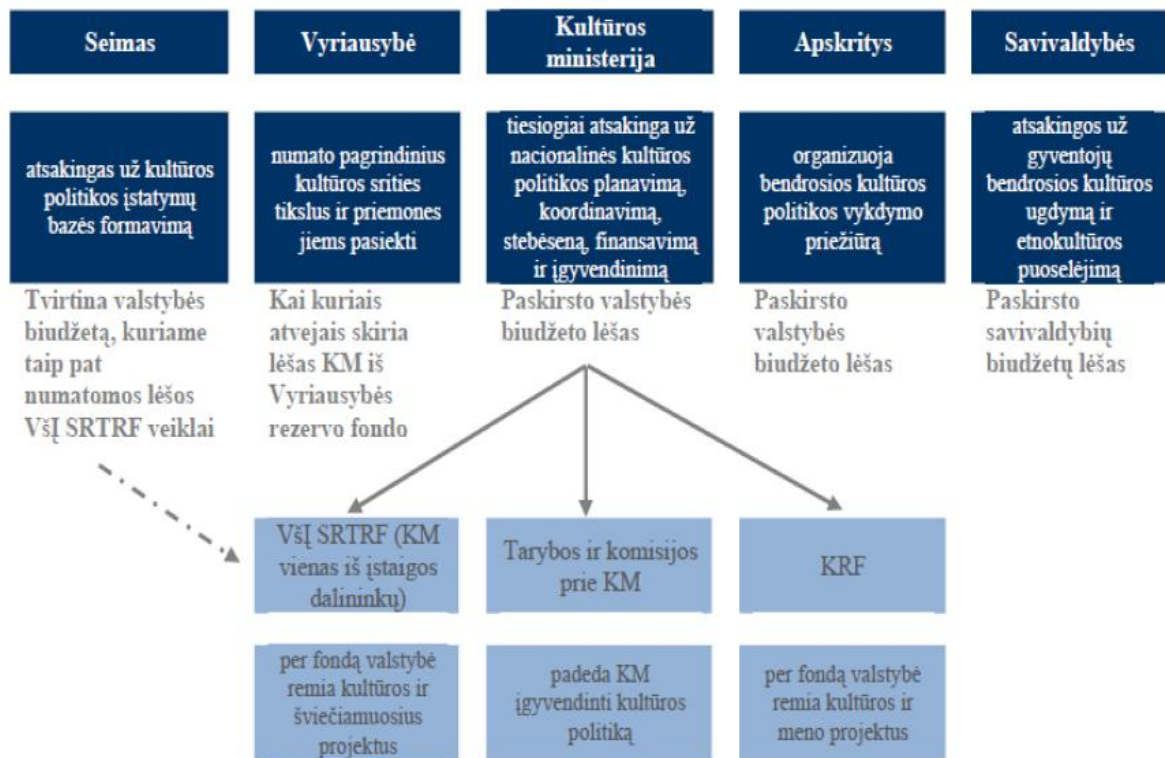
Seimas

atsakingas už kultūros politikos įstatymų bazės formavimą

Tvirtina valstybės biudžetą, kuriame taip pat numatomos lėšos VšĮ SRTRF veiklai

Vyriausybė

numato pagrindinius kultūros srities tikslus ir priemones jiems pasiekti

Kai kuriais atvejais skiria lėšas KM iš Vyriausybės rezervo fondo

Kultūros ministerija

tiesiogiai atsakinga už nacionalinės kultūros politikos planavimą, koordinavimą, stebėseną, finansavimą ir įgyvendinimą

Paskirsto valstybės biudžeto lėšas

Apskritys

organizuoja bendrosios kultūros politikos vykdymo priežiūrą

Paskirsto valstybės biudžeto lėšas

Savivaldybės

atsakingos už gyventojų bendrosios kultūros ugdymą ir etnokultūros puoselėjimą

Paskirsto savivaldybių biudžetų lėšas

VšĮ SRTRF (KM vienas iš įstaigos dalininkų)

per fondą valstybė remia kultūros ir šviečiamuosius projektus

Tarybos ir komisijos prie KM

padeda KM įgyvendinti kultūros politiką

KRF

per fondą valstybė remia kultūros ir meno projektus